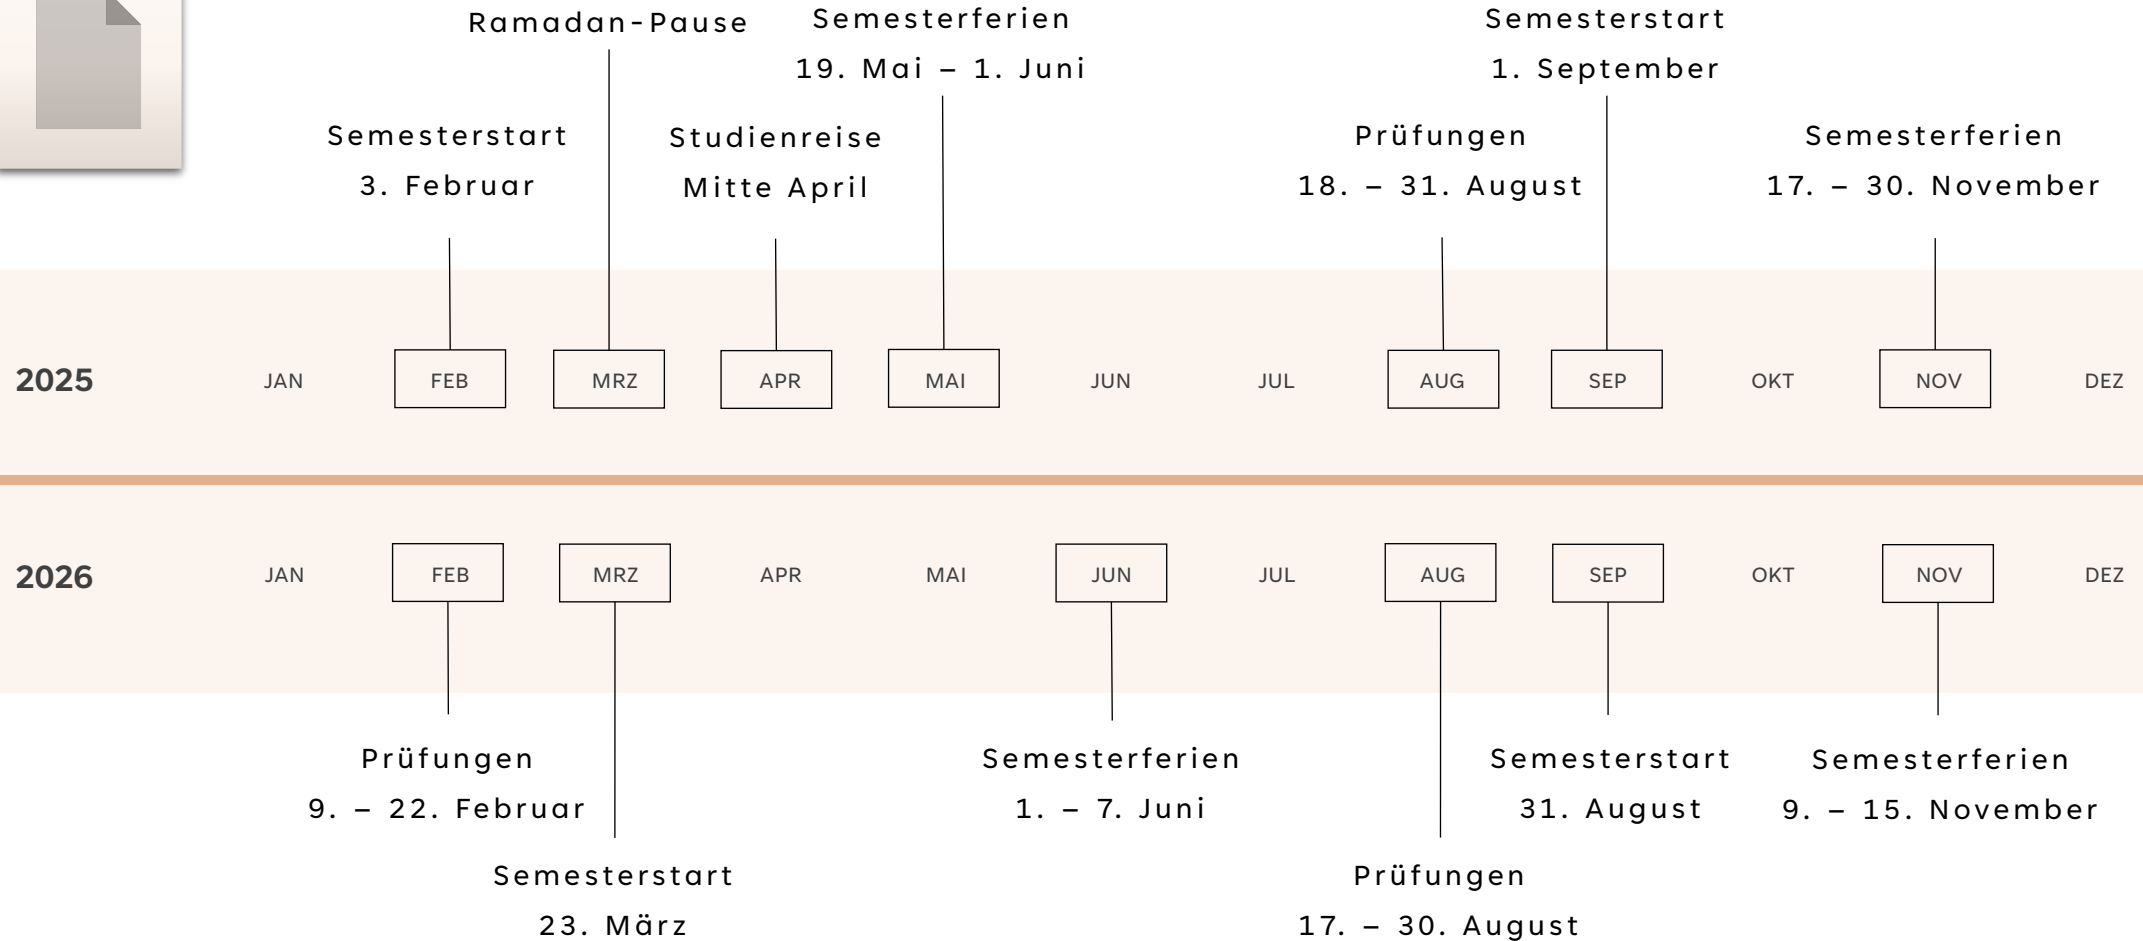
Ramadan-Pause

Semesterferien
19. Mai – 1. Juni

Semesterstart
1. September

Semesterstart
3. Februar

Studienreise
Mitte April

Prüfungen
18. – 31. August

Semesterferien
17. – 30. November

2025 JAN FEB MRZ APR MAI JUN JUL AUG SEP OKT NOV DEZ

2026 JAN FEB MRZ APR MAI JUN JUL AUG SEP OKT NOV DEZ

Prüfungen
9. – 22. Februar

Semesterferien
1. – 7. Juni

Semesterstart
31. August

Semesterferien
9. – 15. November

Semesterstart
23. März

Prüfungen
17. – 30. August